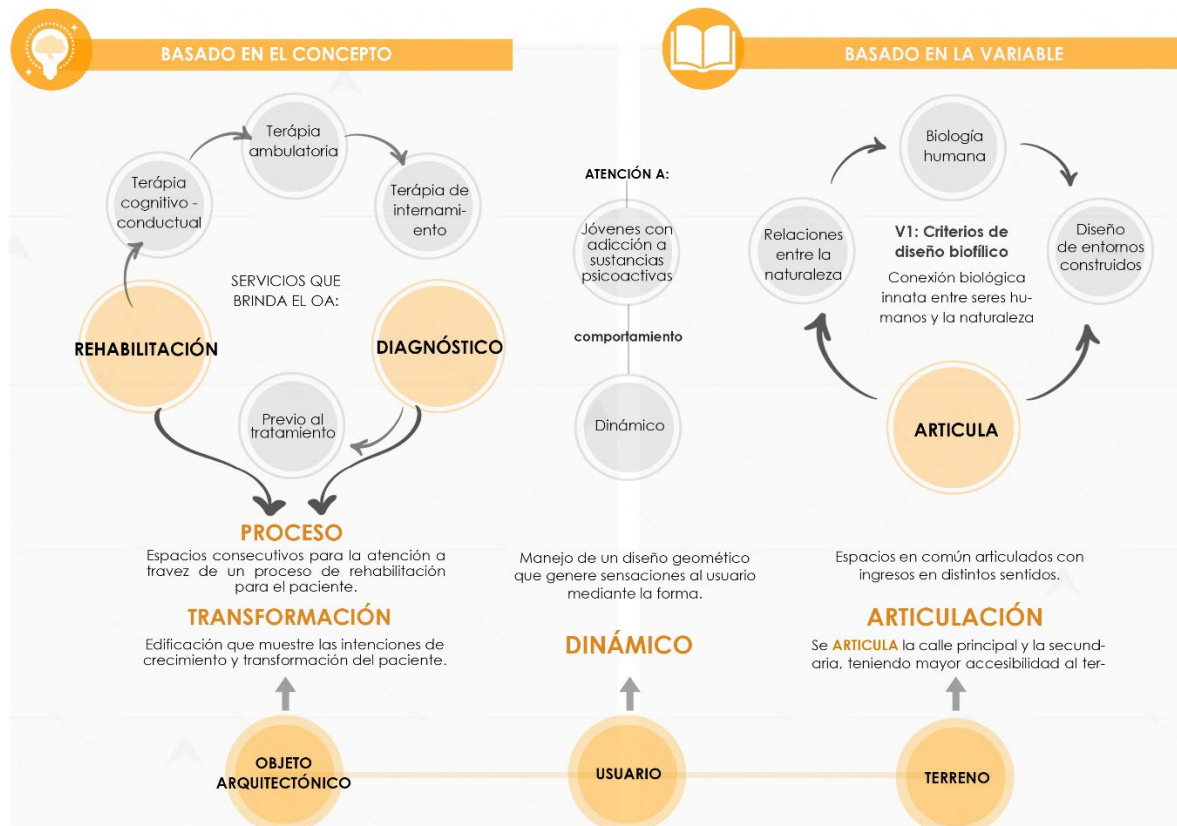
BASADO EN EL CONCEPTO

BASADO EN LA VARIABLE

Terápia ambulatoria

Terápia cognitivo - conductual

Terápia de internamiento

SERVICIOS QUE BRINDA EL OA:

REHABILITACIÓN

DIAGNÓSTICO

Previo al tratamiento

PROCESO

Espacios consecutivos para la atención a travez de un proceso de rehabilitación para el paciente.

TRANSFORMACIÓN

Edificación que muestre las intenciones de crecimiento y transformación del paciente.

ATENCIÓN A:

Jóvenes con adicción a sustancias psicoactivas

comportamiento

Dinámico

Manejo de un diseño geomético que genere sensaciones al usuario mediante la forma.

DINÁMICO

Biología humana

Relaciones entre la naturaleza

V1: Criterios de diseño biofílico

Conexión biológica innata entre seres humanos y la naturaleza

Diseño de entornos construidos

ARTICULA

Espacios en común articulados con ingresos en distintos sentidos.

ARTICULACIÓN

Se ARTICULA la calle principal y la secundaria, teniendo mayor accesibilidad al ter-

OBJETO ARQUITECTÓNICO

USUARIO

TERRENO